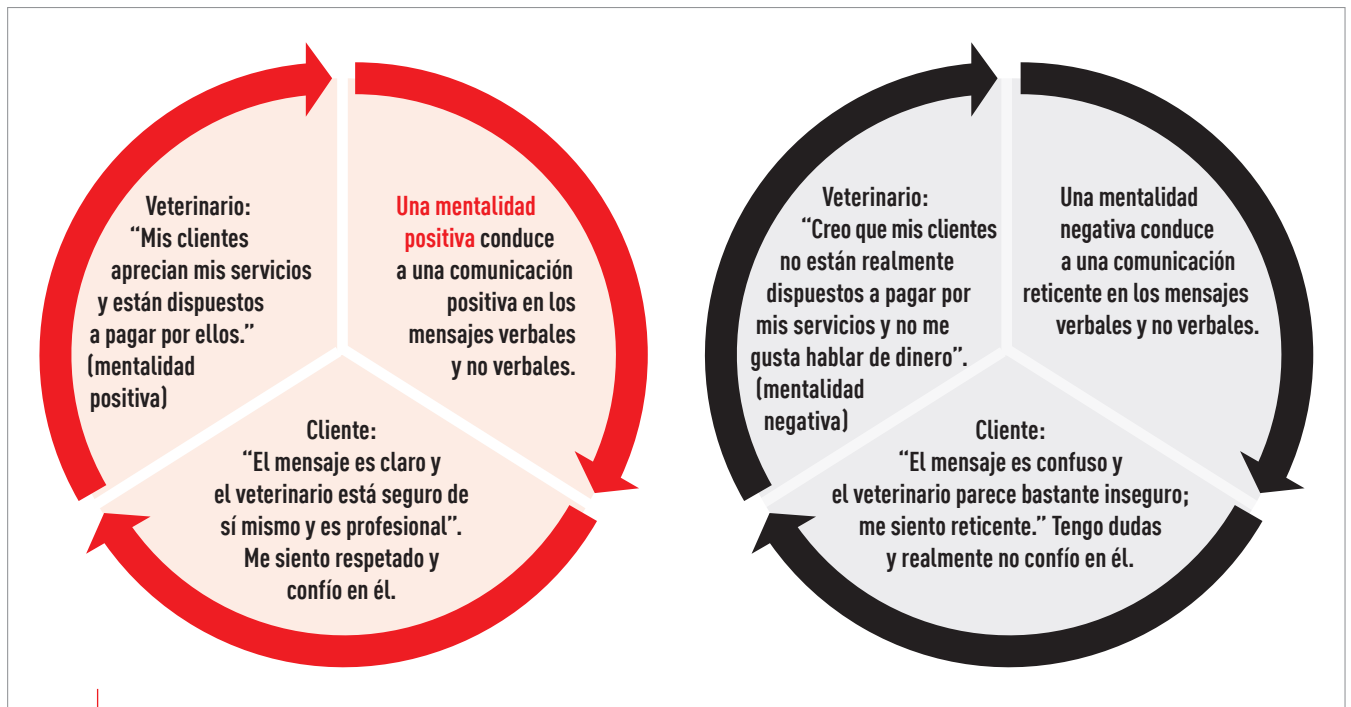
Veterinario: “Mis clientes aprecian mis servicios y están dispuestos a pagar por ellos.” (mentalidad positiva)

Una mentalidad positiva conduce a una comunicación positiva en los mensajes verbales y no verbales.

Cliente: “El mensaje es claro y el veterinario está seguro de sí mismo y es profesional”. Me siento respetado y confío en él.

Veterinario: “Creo que mis clientes no están realmente dispuestos a pagar por mis servicios y no me gusta hablar de dinero”. (mentalidad negativa)

Una mentalidad negativa conduce a una comunicación reticente en los mensajes verbales y no verbales.

Cliente: “El mensaje es confuso y el veterinario parece bastante inseguro; me siento reticente.” Tengo dudas y realmente no confío en él.